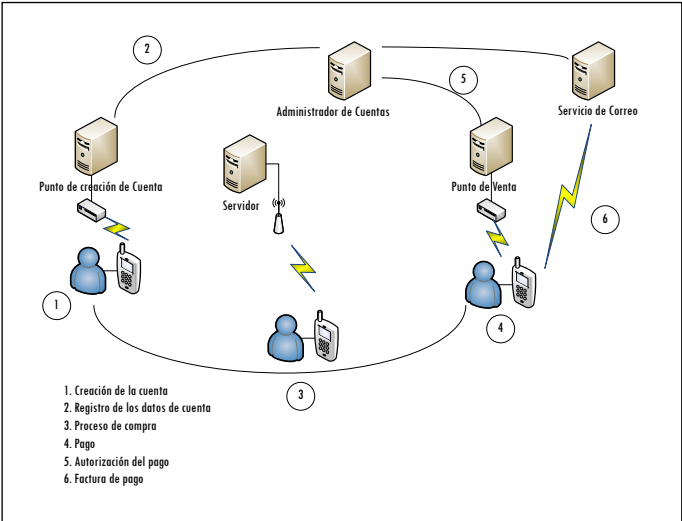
2

Administrador de Cuentas

5

Servicio de Correo

Punto de creación de Cuenta

Servidor

Punto de Venta

6

1

4

3

1. Creación de la cuenta
2. Registro de los datos de cuenta
3. Proceso de compra
4. Pago
5. Autorización del pago
6. Factura de pago